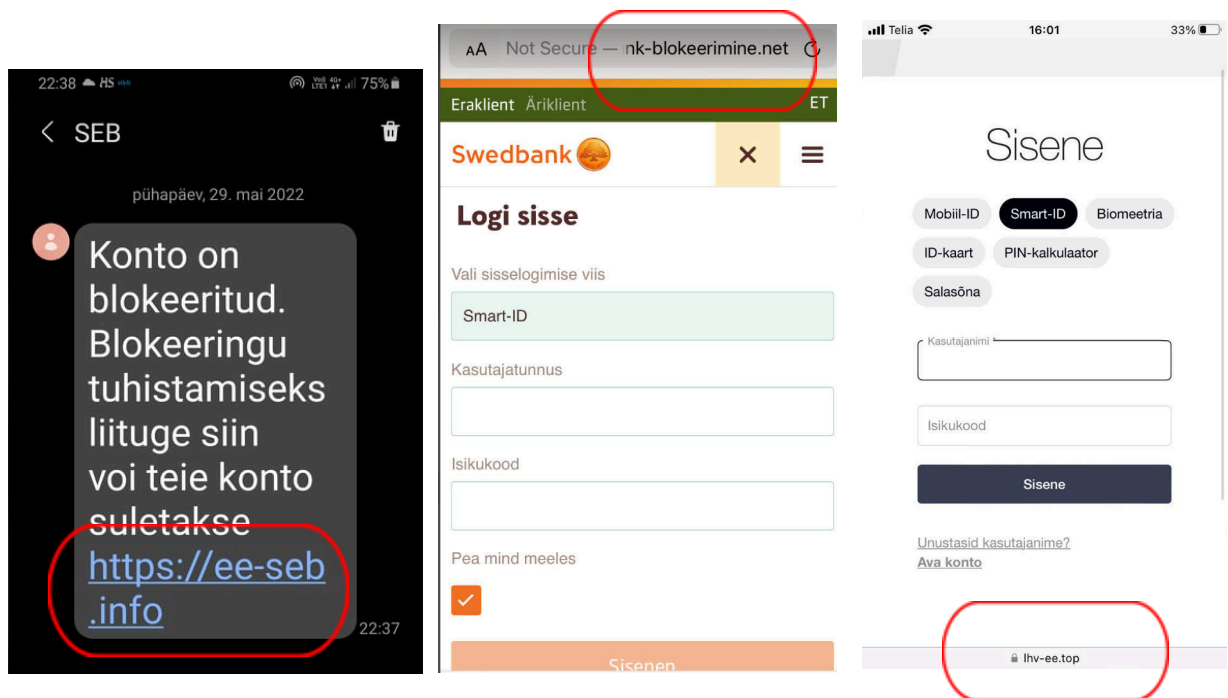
22:38 HS 75%

SEB

pühapäev, 29. mai 2022

Konto on blokeeritud. Blokeeringu tuhistamiseks liituge siin voi teie konto suletakse https://ee-seb.info

22:37

AA Not Secure — nk-blokeerimine.net

Eraklient Äriklient ET

Swedbank

Logi sisse

Vali sisselogimise viis

Smart-ID

Kasutajatunnus

Isikukood

Pea mind meeles

Sisenen

Telia 16:01 33%

Sisene

Mobiil-ID Smart-ID Biomeetria

ID-kaart PIN-kalkulaator

Salasõna

Kasutajanimi

Isikukood

Sisene

Unustasid kasutajanime?
Ava konto

lhv-ee.top